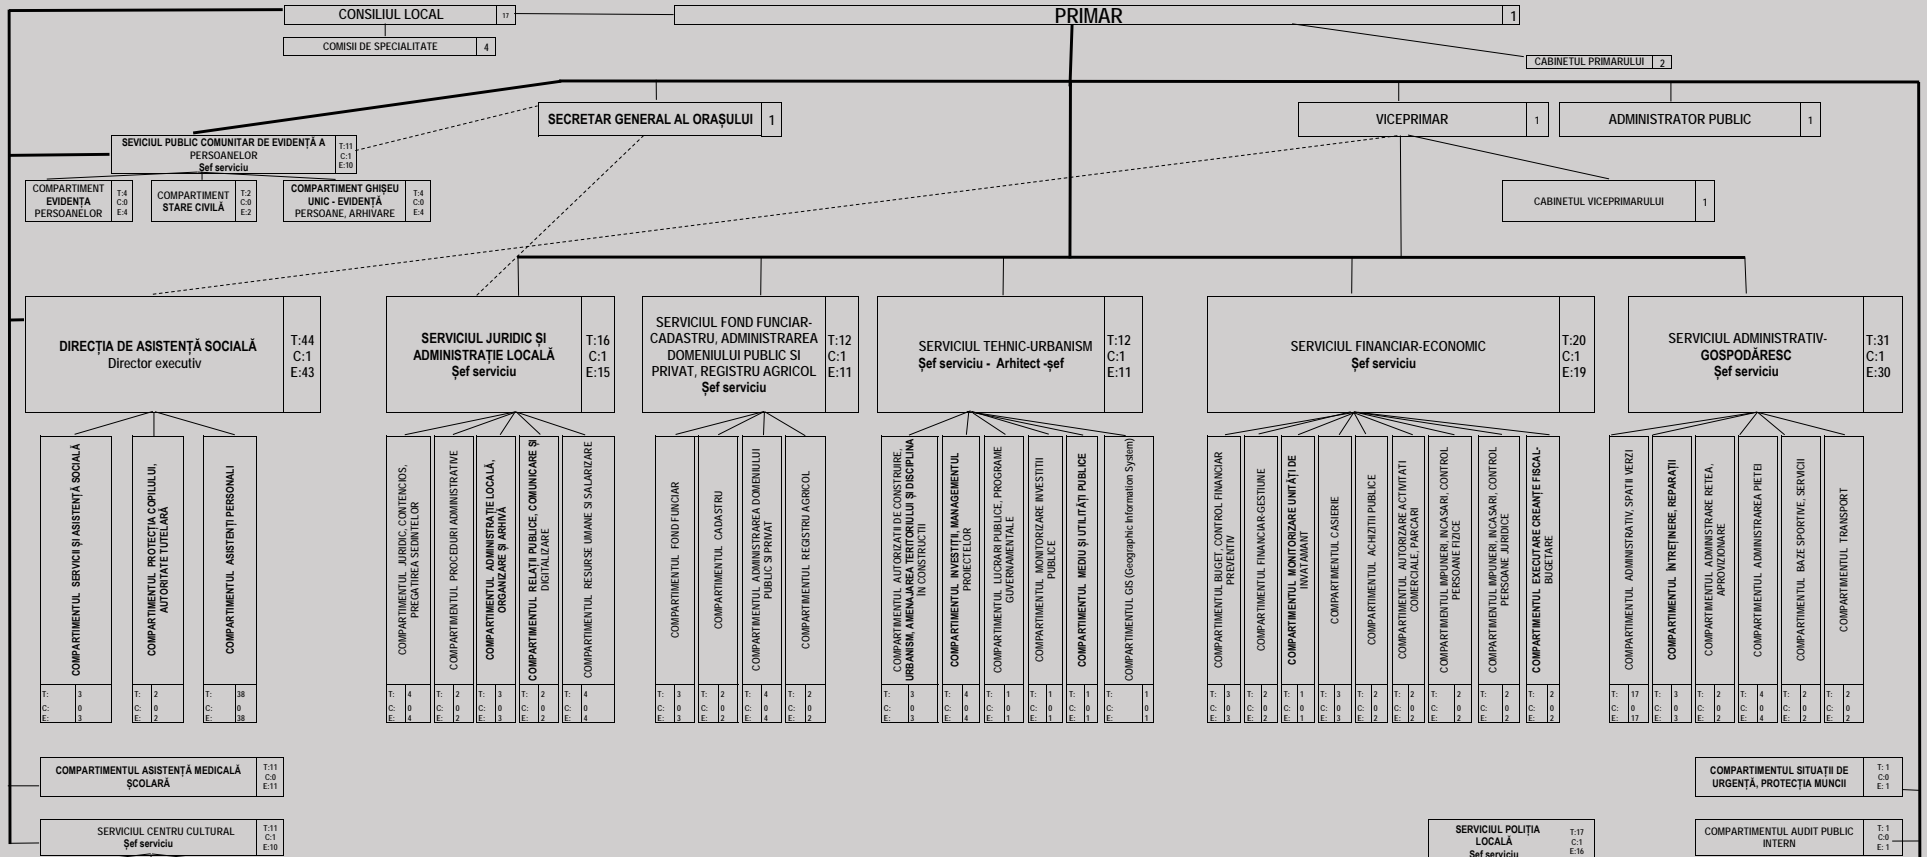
CONSILIUL LOCAL 17

COMISII DE SPECIALITATE 4

PRIMAR 1

CABINETUL PRIMARULUI 2

SECRETAR GENERAL AL ORAȘULUI 1

VICEPRIMAR 1

ADMINISTRATOR PUBLIC 1

SEVICIUL PUBLIC COMUNITAR DE EVIDENȚĂ A PERSOANELOR Șef serviciu T:11 C:1 E:10

COMPARTIMENT EVIDENȚA PERSOANELOR T:4 C:0 E:4

COMPARTIMENT STARE CIVILĂ T:2 C:0 E:2

COMPARTIMENT GHIȘEU UNIC - EVIDENȚĂ PERSOANE, ARHIVARE T:4 C:0 E:4

CABINETUL VICEPRIMARULUI 1

DIRECȚIA DE ASISTENȚĂ SOCIALĂ Director executiv T:44 C:1 E:43

SERVICIUL JURIDIC ȘI ADMINISTRAȚIE LOCALĂ Șef serviciu T:16 C:1 E:15

SERVICIUL FOND FUNCIAR-CADASTRU, ADMINISTRAREA DOMENIULUI PUBLIC SI PRIVAT, REGISTRU AGRICOL Șef serviciu T:12 C:1 E:11

SERVICIUL TEHNIC-URBANISM Șef serviciu - Arhitect -șef T:12 C:1 E:11

SERVICIUL FINANCIAR-ECONOMIC Șef serviciu T:20 C:1 E:19

SERVICIUL ADMINISTRATIV-GOSPODĂRESC Șef serviciu T:31 C:1 E:30

COMPARTIMENTUL SERVICII ȘI ASISTENȚĂ SOCIALĂ T: 3 C: 0 E: 3

COMPARTIMENTUL PROTECȚIA COPILULUI, AUTORITATE TUTELARĂ T: 2 C: 0 E: 2

COMPARTIMENTUL ASISTENȚI PERSONALI T: 38 C: 0 E: 38

COMPARTIMENTUL JURIDIC, CONTENCIOS, PREGATIREA SEDINTELOR T: 4 C: 0 E: 4

COMPARTIMENTUL PROCEDURI ADMINISTRATIVE T: 2 C: 0 E: 2

COMPARTIMENTUL ADMINISTRAȚIE LOCALĂ, ORGANIZARE ȘI ARHIVĂ T: 3 C: 0 E: 3

COMPARTIMENTUL RELAȚII PUBLICE, COMUNICARE ȘI DIGITALIZARE T: 2 C: 0 E: 2

COMPARTIMENTUL RESURSE UMANE SI SALARIZARE T: 4 C: 0 E: 4

COMPARTIMENTUL FOND FUNCIAR T: 3 C: 0 E: 3

COMPARTIMENTUL CADASTRU T: 2 C: 0 E: 2

COMPARTIMENTUL ADMINISTRAREA DOMENIULUI PUBLIC SI PRIVAT T: 4 C: 0 E: 4

COMPARTIMENTUL REGISTRU AGRICOL T: 2 C: 0 E: 2

COMPARTIMENTUL AUTORIZAȚII DE CONSTRUIRE, URBANISM, AMENAJAREA TERITORIULUI ȘI DISCIPLINA ÎN CONSTRUCȚII T: 3 C: 0 E: 3

COMPARTIMENTUL INVESTIȚII, MANAGEMENTUL PROIECTELOR T: 4 C: 0 E: 4

COMPARTIMENTUL LUCRARI PUBLICE, PROGRAME GUVERNAMENTALE T: 1 C: 0 E: 1

COMPARTIMENTUL MONITORIZARE INVESTITII PUBLICE T: 1 C: 0 E: 1

COMPARTIMENTUL MEDIU ȘI UTILITĂȚI PUBLICE T: 1 C: 0 E: 1

COMPARTIMENTUL GIS (Geographic Information System) T: 1 C: 0 E: 1

COMPARTIMENTUL BUGET, CONTROL FINANCIAR PREVENTIV T: 3 C: 0 E: 3

COMPARTIMENTUL FINANCIAR-GESTIUNE T: 2 C: 0 E: 2

COMPARTIMENTUL MONITORIZARE UNITĂȚI DE INVATAMANT T: 1 C: 0 E: 1

COMPARTIMENTUL CASIERIE T: 3 C: 0 E: 3

COMPARTIMENTUL ACHIZIȚII PUBLICE T: 2 C: 0 E: 2

COMPARTIMENTUL AUTORIZARE ACTIVITATI COMERCIALE, PARCARI T: 2 C: 0 E: 2

COMPARTIMENTUL IMPUNERI, INCASARI, CONTROL PERSOANE FIZICE T: 2 C: 0 E: 2

COMPARTIMENTUL IMPUNERI, INCASARI, CONTROL PERSOANE JURIDICE T: 2 C: 0 E: 2

COMPARTIMENTUL EXECUTARE CREANȚE FISCAL-BUGETARE T: 2 C: 0 E: 2

COMPARTIMENTUL ADMINISTRATIV, SPATII VERZI T: 17 C: 0 E: 17

COMPARTIMENTUL ÎNTREȚINERE, REPARAȚII T: 3 C: 0 E: 3

COMPARTIMENTUL ADMINISTRARE RETEA, APROVIZIONARE T: 2 C: 0 E: 2

COMPARTIMENTUL ADMINISTRAREA PIETEI T: 4 C: 0 E: 4

COMPARTIMENTUL BAZE SPORTIVE, SERVICII T: 2 C: 0 E: 2

COMPARTIMENTUL TRANSPORT T: 2 C: 0 E: 2

COMPARTIMENTUL ASISTENȚĂ MEDICALĂ ȘCOLARĂ T:11 C:0 E:11

SERVICIUL CENTRU CULTURAL Șef serviciu T:11 C:1 E:10

SERVICIUL POLIȚIA LOCALĂ Șef serviciu T:17 C:1 E:16

COMPARTIMENTUL SITUAȚII DE URGENȚĂ, PROTECȚIA MUNCII T: 1 C:0 E: 1

COMPARTIMENTUL AUDIT PUBLIC INTERN T: 1 C:0 E: 1